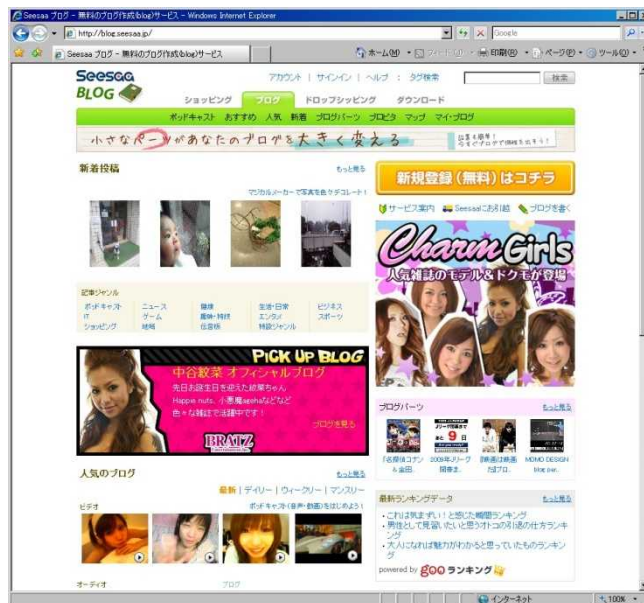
Seesaa ブログ - 無料のブログ作成(blog)サービス - Windows Internet Explorer

http://blog.seesaa.jp/

Google

Seesaa ブログ - 無料のブログ作成(blog)サービス

ホーム(M) フィード(J) 印刷(R) ページ(P) ツール(O)

Seesaa BLOG

アカウント | サインイン | ヘルプ : タグ検索

検索

ショッピング ブログ ドロップシッピング ダウンロード

ポッドキャスト おすすめ 人気 執着 ブログパーツ ブロピタ マップ マイ・ブログ

小さなパーツがあなたのブログを大きく変える

新着投稿

もっと見る

マジカルノーカーで写真を色々デコレート!

記事ジャンル

ポッドキャスト ニュース 趣味 生活・日常 ビジネス
IT ゲーム 趣味・特技 エンタメ スポーツ
ショッピング 雑貨 任意的 特設ジャンル

PICK UP BLOG

中谷紗菜 オフィシャルブログ

先日お誕生日を迎えた紗菜ちゃん

Happie nuts、小悪魔ageha などなど色々な雑誌で活躍中です!

ブログを見る

BRATZ

人気のブログ

もっと見る

最新 | デイリー | ウィークリー | マンスリー

ビデオ

ポッドキャスト(音声・動画)をはじめよう!

オーディオ

ブログ

新規登録(無料)はコチラ

サービス案内 Seesaaのお知らせ ブログを書く

Charm Girls

人気雑誌のモデル&ドクモが登場

ブログパーツ

もっと見る

あと 9 日

「名探偵コナン」&金田... 2008年Jリーグ開幕ま... 読書遍行映画ブログ... MOMO DESIGN blog par...

最新ランキングデータ

もっと見る

・これは気まずい!と感じた瞬間ランキング
・男性として見習いたいと思うオトコの引退の仕方ランキング
・大人になれば魅力がわかると思っているもののランキング

powered by goo ランキング

インターネット

100%